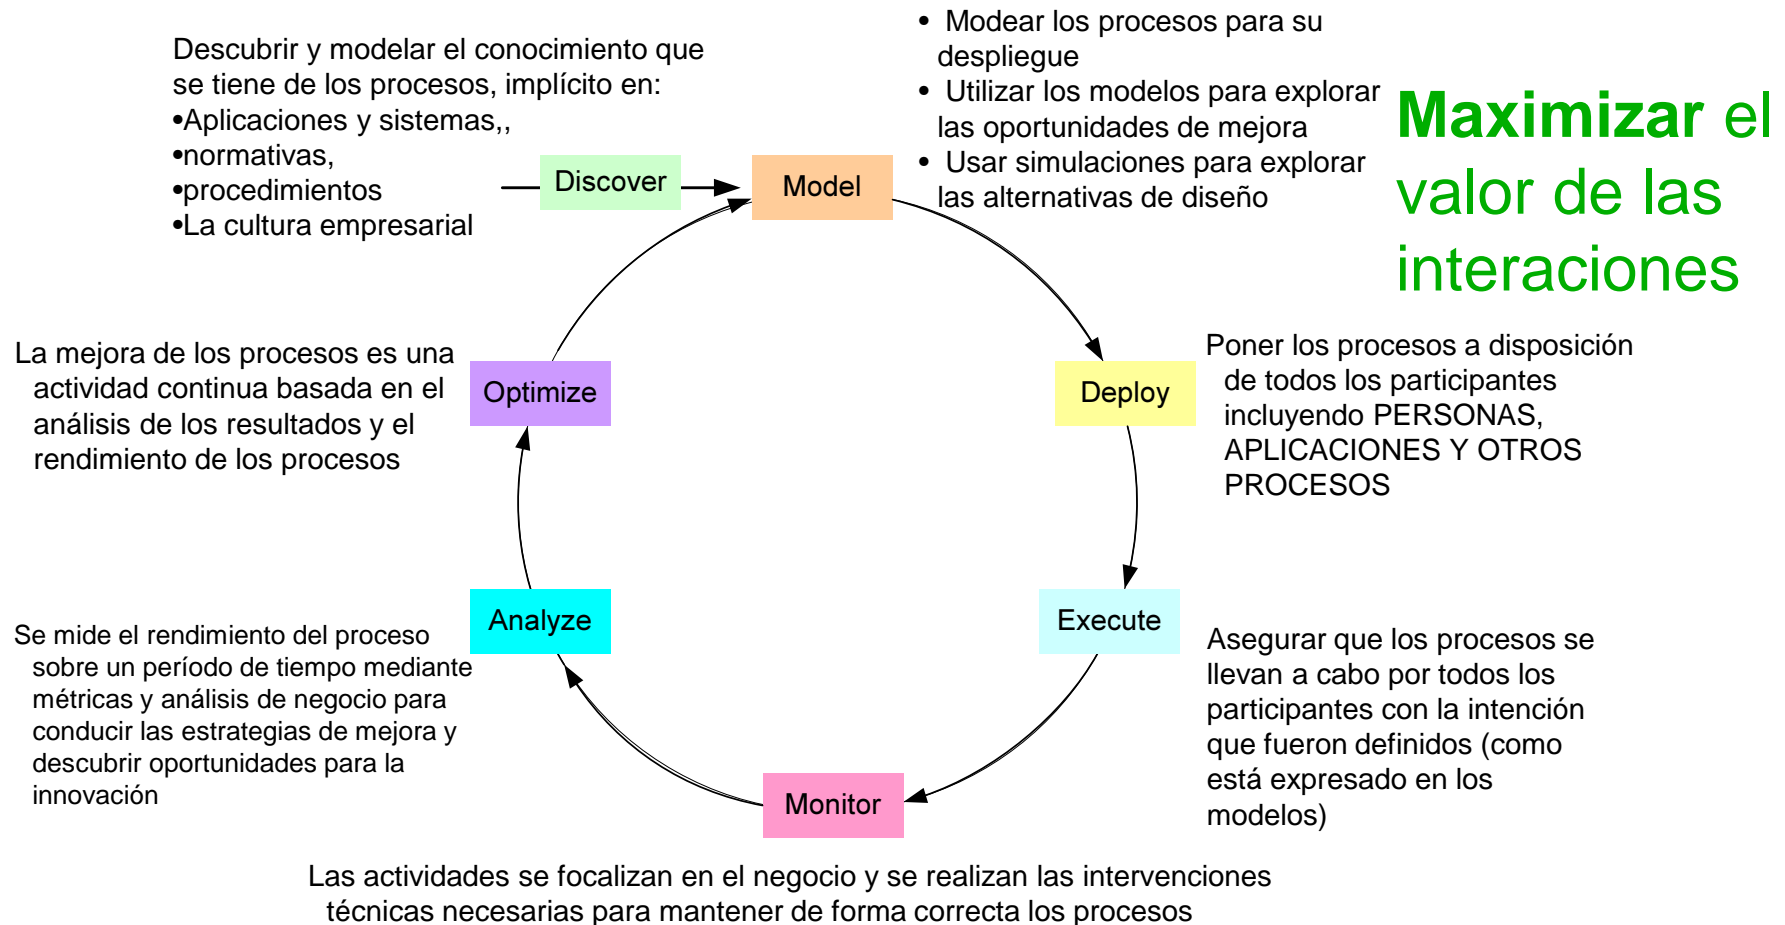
Descubrir y modelar el conocimiento que se tiene de los procesos, implícito en:
•Aplicaciones y sistemas,,
•normativas,
•procedimientos
•La cultura empresarial

• Modear los procesos para su despliegue
• Utilizar los modelos para explorar las oportunidades de mejora
• Usar simulaciones para explorar las alternativas de diseño

Maximizar el valor de las interaciones

Discover

Model

Deploy

Execute

Monitor

Analyze

Optimize

Poner los procesos a disposición de todos los participantes incluyendo PERSONAS, APLICACIONES Y OTROS PROCESOS

La mejora de los procesos es una actividad continua basada en el análisis de los resultados y el rendimiento de los procesos

Se mide el rendimiento del proceso sobre un período de tiempo mediante métricas y análisis de negocio para conducir las estrategias de mejora y descubrir oportunidades para la innovación

Asegurar que los procesos se llevan a cabo por todos los participantes con la intención que fueron definidos (como está expresado en los modelos)

Las actividades se focalizan en el negocio y se realizan las intervenciones técnicas necesarias para mantener de forma correcta los procesos